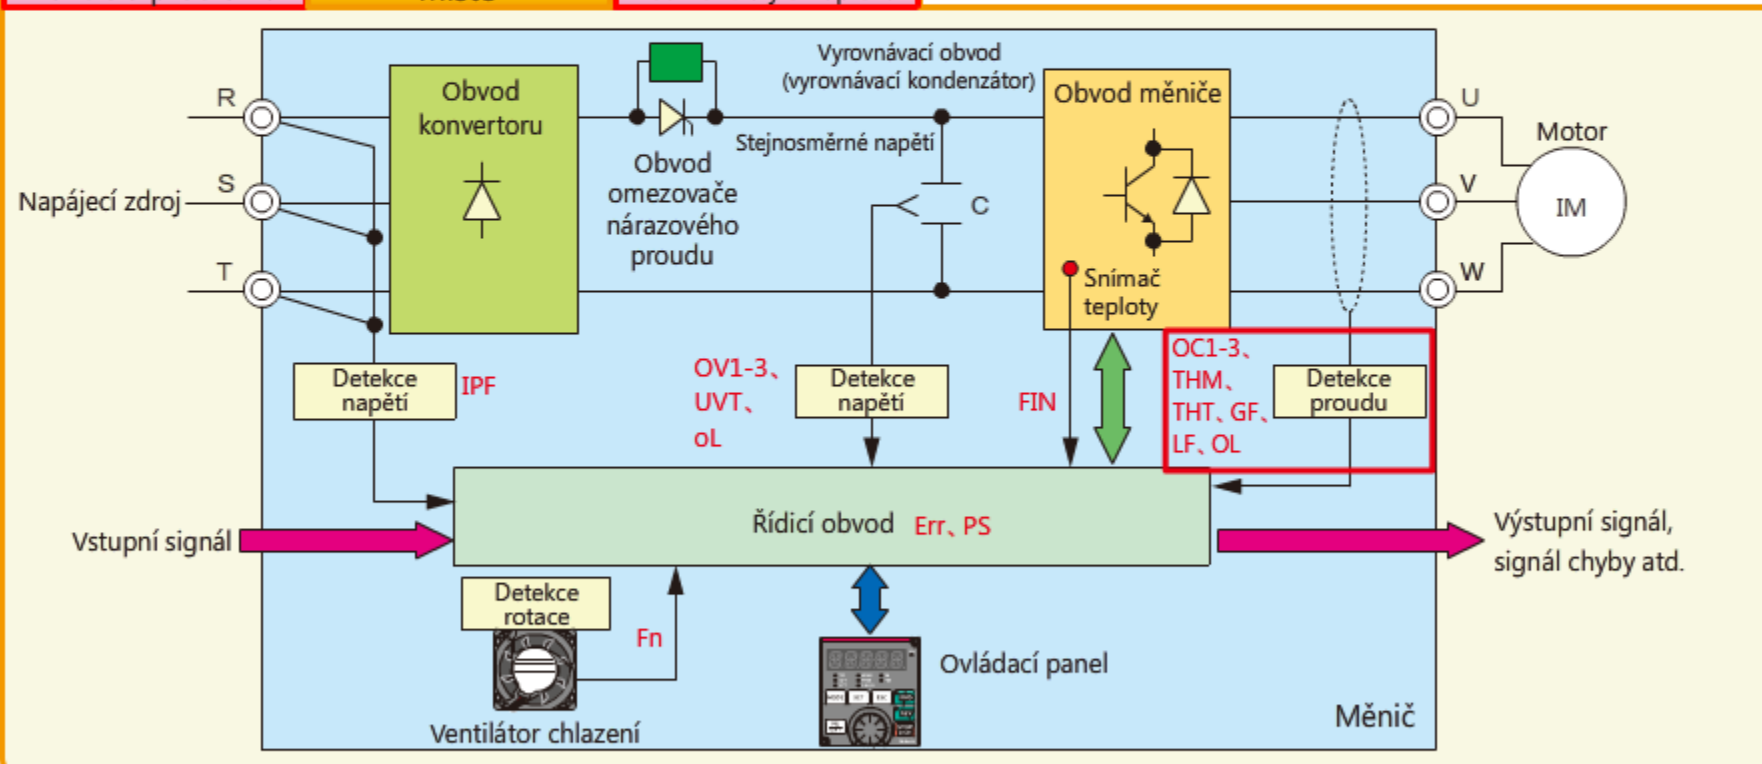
Napájecí zdroj
R
S
T
Obvod konvertoru
Obvod omezovače nárazového proudu
Vyrovnávací obvod (vyrovnávací kondenzátor)
Stejnosměrné napětí
C
Obvod měniče
Snímač teploty
U
V
W
Motor
IM
Detekce napětí
IPF
OV1-3、UVT、oL
Detekce napětí
FIN
OC1-3、THM、THT、GF、LF、OL
Detekce proudu
Vstupní signál
Řídicí obvod Err、PS
Výstupní signál, signál chyby atd.
Detekce rotace
Fn
Ventilátor chlazení
Ovládací panel
Měnič